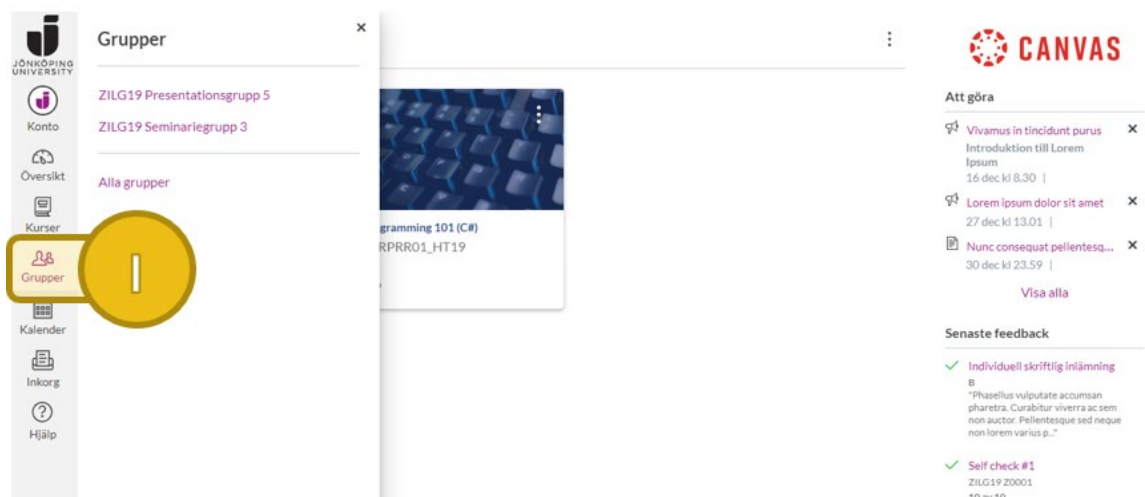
JÖNKÖPING UNIVERSITY

Konto

Översikt

Kurser

Grupper

Kalender

Inkorg

Hjälp

Grupper

×

ZILG19 Presentationsgrupp 5

ZILG19 Seminariegrupp 3

Alla grupper

1

gramming 101 (C#)
RPRR01_HT19

CANVAS

Att göra

Vivamus in tincidunt purus
Introduktion till Lorem Ipsum
16 dec kl 8.30 |

×

Lorem ipsum dolor sit amet
27 dec kl 13.01 |

×

Nunc consequat pellentesq...
30 dec kl 23.59 |

×

Visa alla

Senaste feedback

Individuell skriftlig inlämning
B
"Phasellus vulputate accumsan pharetra. Curabitur viverra ac sem non auctor. Pellentesque sed neque non lorem varius p..."

Self check #1
ZILG19 Z0001
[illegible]